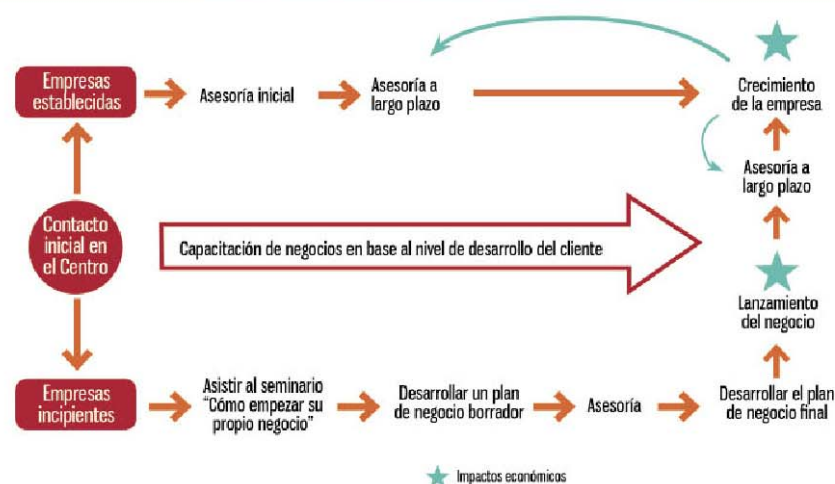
Empresas establecidas

Asesoría inicial

Asesoría a largo plazo

Crecimiento de la empresa

Asesoría a largo plazo

Contacto inicial en el Centro

Capacitación de negocios en base al nivel de desarrollo del cliente

Lanzamiento del negocio

Empresas incipientes

Asistir al seminario "Cómo empezar su propio negocio"

Desarrollar un plan de negocio borrador

Asesoría

Desarrollar el plan de negocio final

Impactos económicos